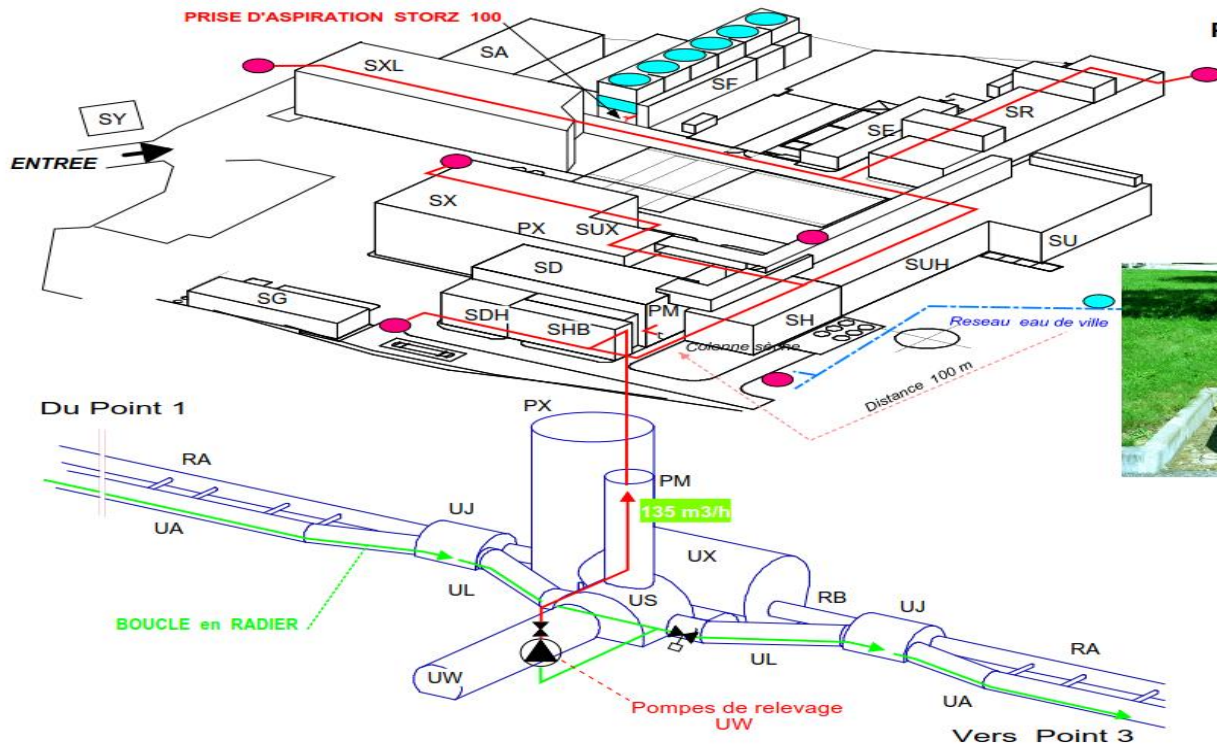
PRISE D'ASPIRATION STORZ 100

SA

SXL

SF

SY

ENTREE

SE

SR

SX

PX

SUX

SU

SD

SUH

SG

PM

SDH

SHB

SH

Reseau eau de ville

Colonne sèche

Distance 100 m

Du Point 1

PX

RA

PM

135 m3/h

UA

UJ

UX

UL

US

RB

UJ

BOUCLE en RADIER

RA

UL

UW

UA

Pompes de relevage UW

Vers Point 3